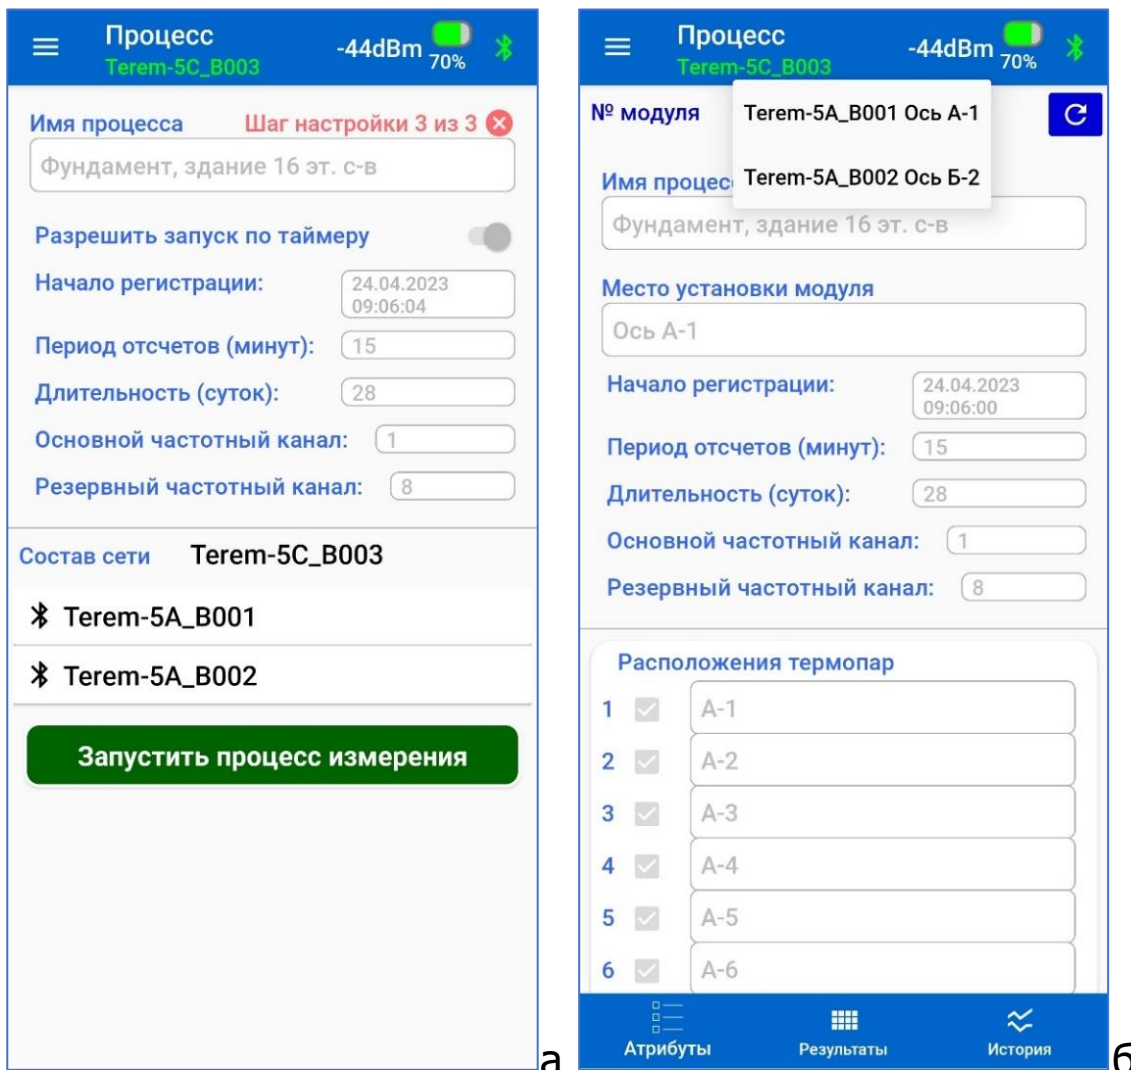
Процесс
Terem-5C_B003
-44dBm 70%

Имя процесса
Шаг настройки 3 из 3
Фундамент, здание 16 эт. с-в

Разрешить запуск по таймеру
Начало регистрации: 24.04.2023 09:06:04
Период отсчетов (минут): 15
Длительность (суток): 28
Основной частотный канал: 1
Резервный частотный канал: 8

Состав сети Terem-5C_B003
Terem-5A_B001
Terem-5A_B002

Запустить процесс измерения

а

Процесс
Terem-5C_B003
-44dBm 70%

№ модуля
Terem-5A_B001 Ось А-1
Terem-5A_B002 Ось Б-2
Имя процес
Фундамент, здание 16 эт. с-в

Место установки модуля
Ось А-1

Начало регистрации: 24.04.2023 09:06:00
Период отсчетов (минут): 15
Длительность (суток): 28
Основной частотный канал: 1
Резервный частотный канал: 8

Расположения термопар
1 А-1
2 А-2
3 А-3
4 А-4
5 А-5
6 А-6

Атрибуты
Результаты
История

б